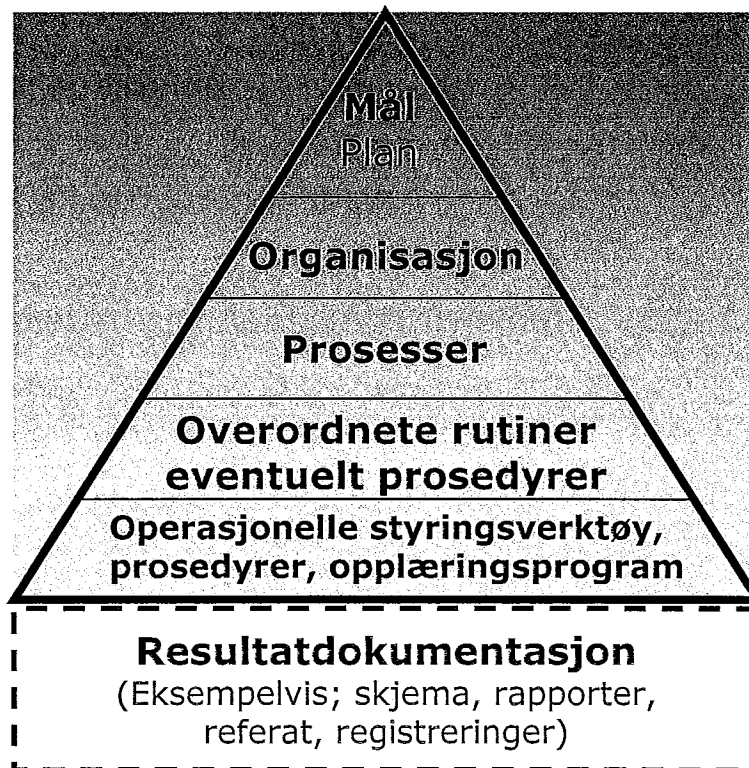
Mål
Plan

Organisasjon

Prosesser

Overordnete rutiner eventuelt prosedyrer

Operasjonelle styringsverktøy, prosedyrer, opplæringsprogram

Resultatdokumentasjon
(Eksempelvis; skjema, rapporter, referat, registreringer)